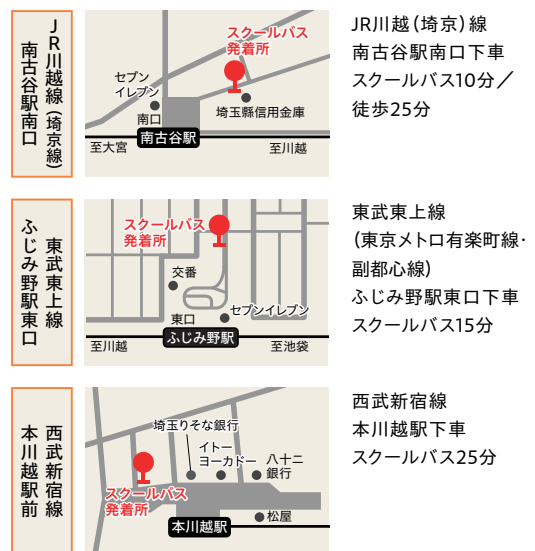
JR川越線(埼京線)
南古谷駅南口

スクールバス
発着所
セブン
イレブン
南口
埼玉縣信用金庫
南古谷駅
至大宮
至川越

JR川越(埼京)線
南古谷駅南口下車
スクールバス10分／
徒歩25分

東武東上線
ふじみ野駅東口

スクールバス
発着所
交番
セブンイレブン
東口
ふじみ野駅
至川越
至池袋

東武東上線
(東京メトロ有楽町線・副都心線)
ふじみ野駅東口下車
スクールバス15分

西武新宿線
本川越駅前

埼玉りそな銀行
イトー
ヨーカドー
八十二
銀行
スクールバス
発着所
本川越駅
松屋

西武新宿線
本川越駅下車
スクールバス25分